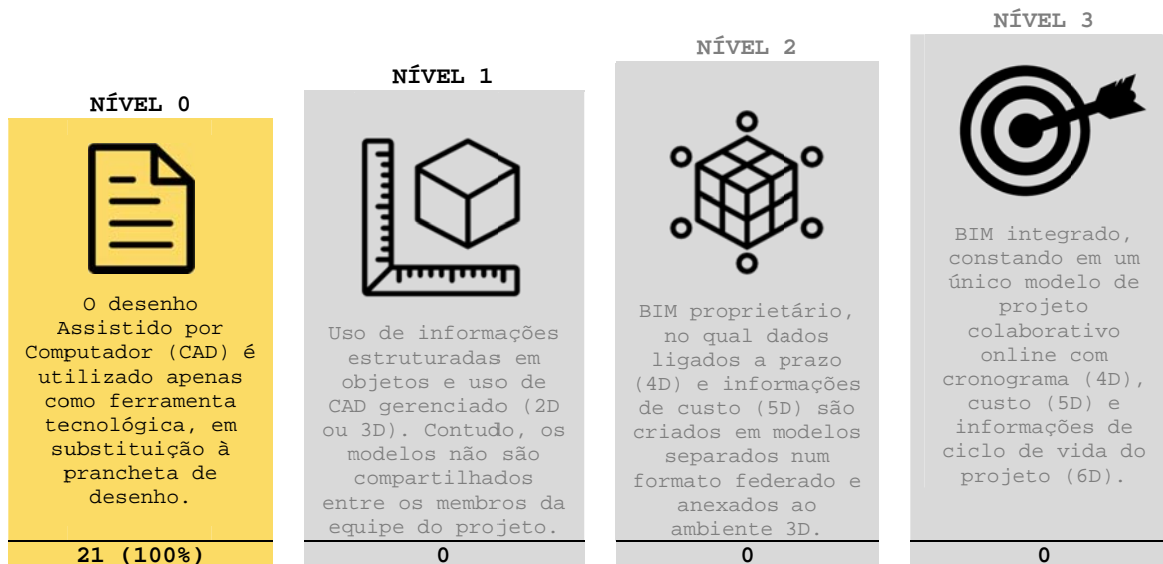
NÍVEL 0

O desenho Assistido por Computador (CAD) é utilizado apenas como ferramenta tecnológica, em substituição à prancheta de desenho.

21 (100%)

NÍVEL 1

Uso de informações estruturadas em objetos e uso de CAD gerenciado (2D ou 3D). Contudo, os modelos não são compartilhados entre os membros da equipe do projeto.

0

NÍVEL 2

BIM proprietário, no qual dados ligados a prazo (4D) e informações de custo (5D) são criados em modelos separados num formato federado e anexados ao ambiente 3D.

0

NÍVEL 3

BIM integrado, constando em um único modelo de projeto colaborativo online com cronograma (4D), custo (5D) e informações de ciclo de vida do projeto (6D).

0